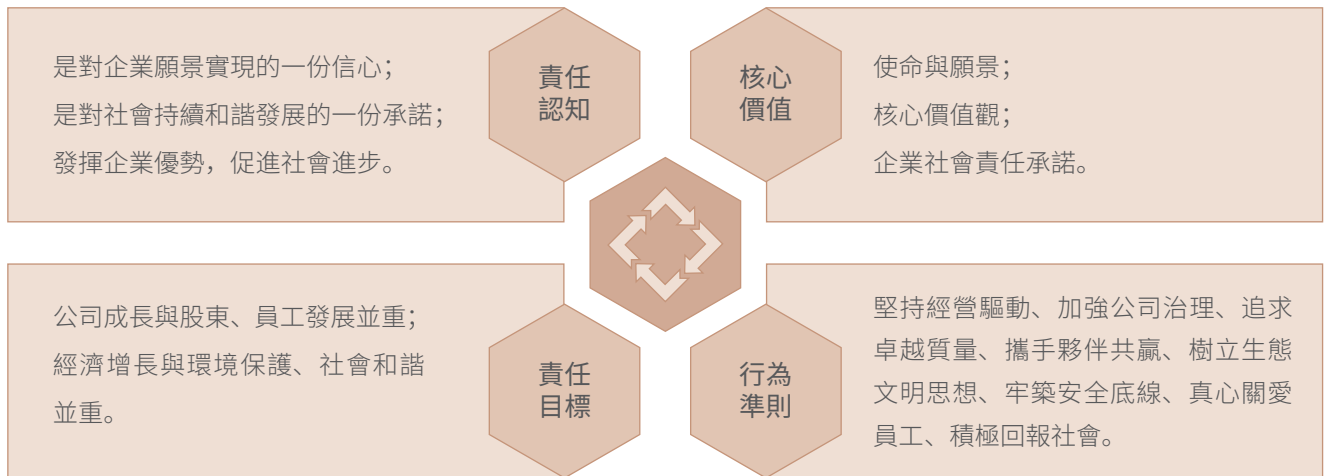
是對企業願景實現的一份信心；
是對社會持續和諧發展的一份承諾；
發揮企業優勢，促進社會進步。

責任
認知

核心
價值

使命與願景；
核心價值觀；
企業社會責任承諾。

公司成長與股東、員工發展並重；
經濟增長與環境保護、社會和諧並重。

責任
目標

行為
準則

堅持經營驅動、加強公司治理、追求卓越質量、攜手夥伴共贏、樹立生態文明思想、牢築安全底線、真心關愛員工、積極回報社會。